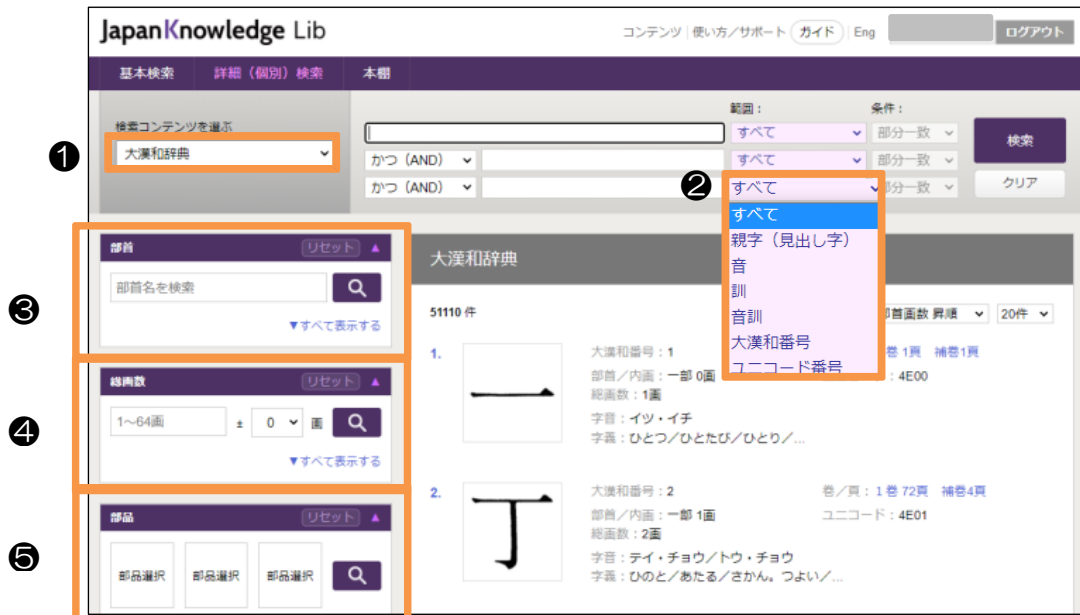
JapanKnowledge Lib

コンテンツ | 使い方／サポート ガイド | Eng ログアウト

基本検索　詳細（個別）検索　本棚

検索コンテンツを選ぶ
大漢和辞典

範囲：　条件：
すべて　部分一致
かつ（AND）　すべて　部分一致
かつ（AND）　すべて　部分一致
検索
クリア

❶
❷
すべて
親字（見出し字）
音
訓
音訓
大漢和番号
ユニコード番号

❸
部首　リセット
部首名を検索
▼すべて表示する

❹
総画数　リセット
1〜64画　±　0　画
▼すべて表示する

❺
部品　リセット
部品選択　部品選択　部品選択

大漢和辞典

51110 件　部首画数 昇順　20件

1.
一
大漢和番号：1　巻　1頁　補巻1頁
部首／内画：一部 0画　4E00
総画数：1画
字音：イツ・イチ
字義：ひとつ／ひとたび／ひとり／...

2.
丁
大漢和番号：2　巻／頁：1巻 72頁　補巻4頁
部首／内画：一部 1画　ユニコード：4E01
総画数：2画
字音：テイ・チョウ／トウ・チョウ
字義：ひのと／あたる／さかん。つよい／...